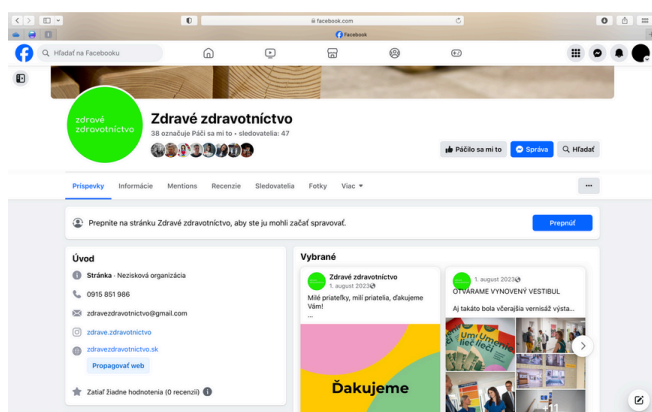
facebook.com
Facebook
Hľadať na Facebooku

zdravé zdravotníctvo
Zdravé zdravotníctvo
38 označuje Páči sa mi to • sledovatelia: 47

Páčilo sa mi to
Správa
Hľadať

Príspevky
Informácie
Mentions
Recenzie
Sledovatelia
Fotky
Viac

Prepnite na stránku Zdravé zdravotníctvo, aby ste ju mohli začať spravovať.
Prepnúť

Úvod
Stránka · Nezisková organizácia
0915 851 986
zdravezdravotnictvo@gmail.com
zdrave.zdravotnictvo
zdravezdravotnictvo.sk
Propagovať web
Zatiaľ žiadne hodnotenia (0 recenzií)

Vybrané
Zdravé zdravotníctvo
1. august 2023
Milé priateľky, milí priatelia, ďakujeme Vám!
...
Ďakujeme

1. august 2023
OTVÁRAME VYNOVENÝ VESTIBUL
Aj takáto bola včerajšia vernisáž výsta...
Umenie lieči
+11